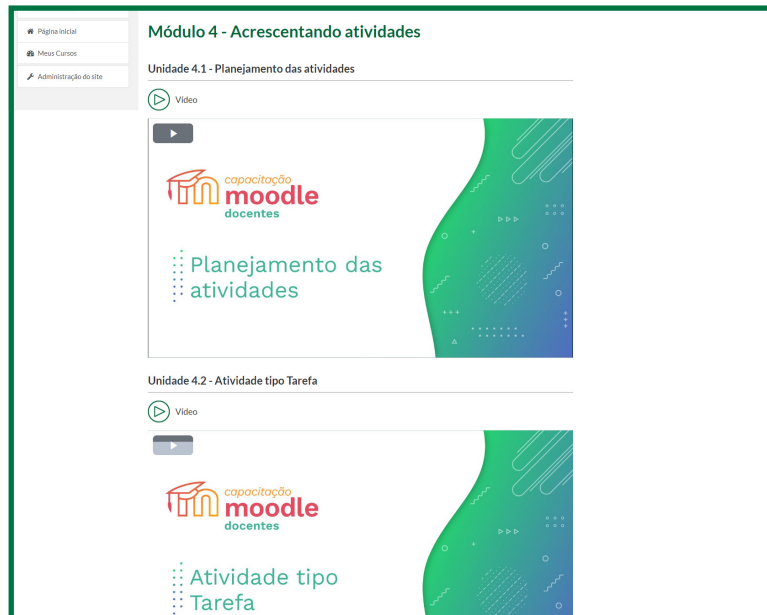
Página inicial
Meus Cursos
Administração do site

Módulo 4 - Acrescentando atividades

Unidade 4.1 - Planejamento das atividades

Vídeo

capacitação
moodle
docentes

Planejamento das atividades

Unidade 4.2 - Atividade tipo Tarefa

Vídeo

capacitação
moodle
docentes

Atividade tipo Tarefa